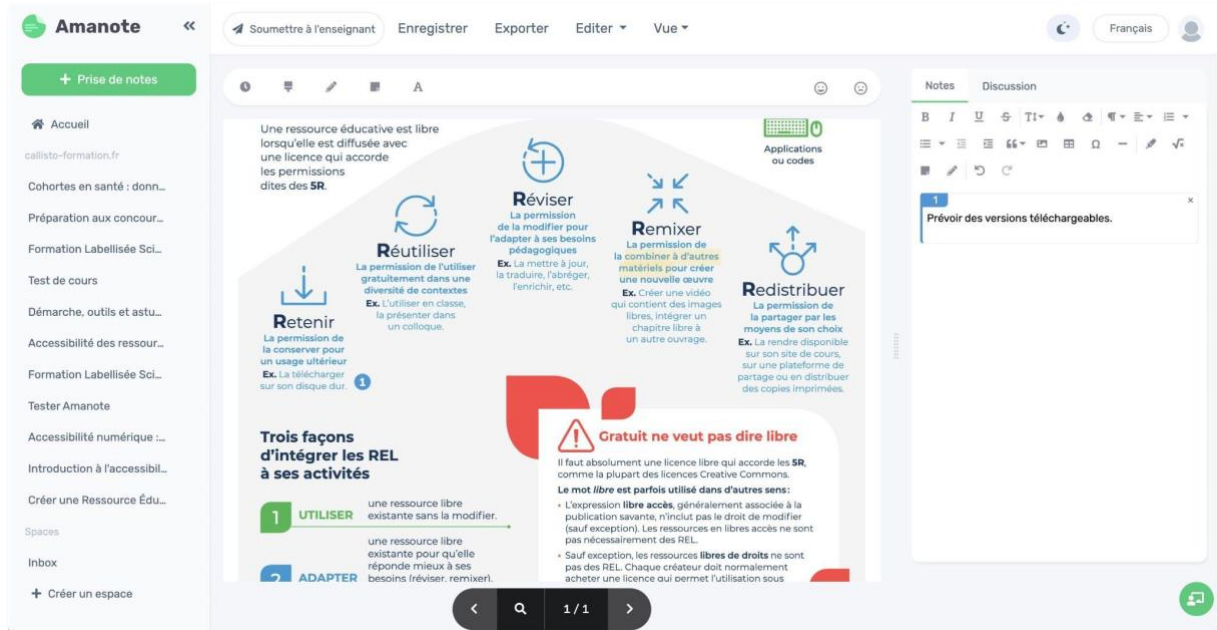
Amanote

Soumettre à l'enseignant Enregistrer Exporter Editer Vue

Français

Prise de notes

Accueil

callisto-formation.fr

Cohortes en santé : donn...

Préparation aux concour...

Formation Labellisée Sci...

Test de cours

Démarche, outils et astu...

Accessibilité des ressour...

Formation Labellisée Sci...

Tester Amanote

Accessibilité numérique :...

Introduction à l'accessibil...

Créer une Ressource Édu...

Spaces

Inbox

Créer un espace

Une ressource éducative est libre lorsqu'elle est diffusée avec une licence qui accorde les permissions dites des 5R.

Applications ou codes

Réviser
La permission de la modifier pour l'adapter à ses besoins pédagogiques
Ex. La mettre à jour, la traduire, l'abréger, l'enrichir, etc.

Réutiliser
La permission de l'utiliser gratuitement dans une diversité de contextes
Ex. L'utiliser en classe, la présenter dans un colloque.

Remixer
La permission de la combiner à d'autres matériels pour créer une nouvelle œuvre
Ex. Créer une vidéo qui contient des images libres, intégrer un chapitre libre à un autre ouvrage.

Redistribuer
La permission de la partager par les moyens de son choix
Ex. La rendre disponible sur son site de cours, sur une plateforme de partage ou en distribuer des copies imprimées.

Retenir
La permission de la conserver pour un usage ultérieur
Ex. La télécharger sur son disque dur.

1

Trois façons d'intégrer les REL à ses activités

1 UTILISER une ressource libre existante sans la modifier.

2 ADAPTER une ressource libre existante pour qu'elle réponde mieux à ses besoins (réviser, remixer).

Gratuit ne veut pas dire libre

Il faut absolument une licence libre qui accorde les 5R, comme la plupart des licences Creative Commons.

Le mot libre est parfois utilisé dans d'autres sens:

• L'expression libre accès, généralement associée à la publication savante, n'inclut pas le droit de modifier (sauf exception). Les ressources en libres accès ne sont pas nécessairement des REL.

• Sauf exception, les ressources libres de droits ne sont pas des REL. Chaque créateur doit normalement acheter une licence qui permet l'utilisation sous

1 / 1

Notes Discussion

1
Prévoir des versions téléchargeables.